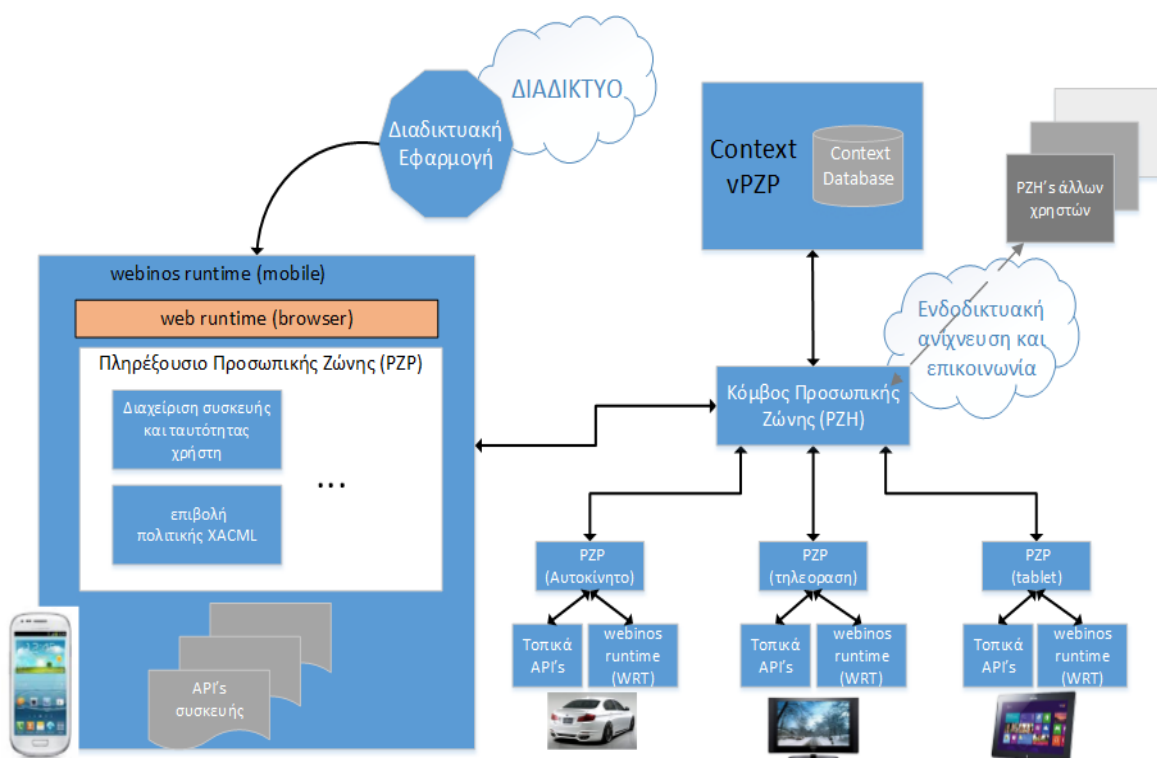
ΔΙΑΔΙΚΤΥΟ

Διαδικτυακή Εφαρμογή

Context vPZP

Context Database

PZH's άλλων χρηστών

webinos runtime (mobile)

web runtime (browser)

Πληρέξουσιο Προσωπικής Ζώνης (PZP)

Διαχείριση συσκευής και ταυτότητας χρήστη

επιβολή πολιτικής XACML

...

API's συσκευής

Ενδοδικτυακή ανίχνευση και επικοινωνία

Κόμβος Προσωπικής Ζώνης (PZH)

PZP (Αυτοκίνητο)

PZP (τηλεοραση)

PZP (tablet)

Τοπικά API's

webinos runtime (WRT)

Τοπικά API's

webinos runtime (WRT)

Τοπικά API's

webinos runtime (WRT)